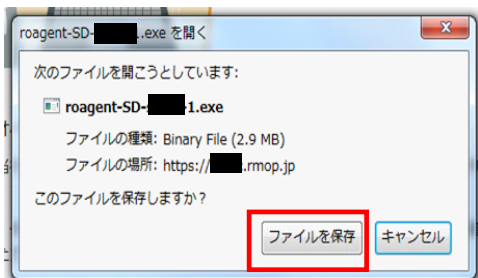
roagent-SD-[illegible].exe を開く

次のファイルを開こうとしています:

roagent-SD-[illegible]1.exe

ファイルの種類: Binary File (2.9 MB)

ファイルの場所: https://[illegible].rmop.jp

このファイルを保存しますか?

ファイルを保存 キャンセル